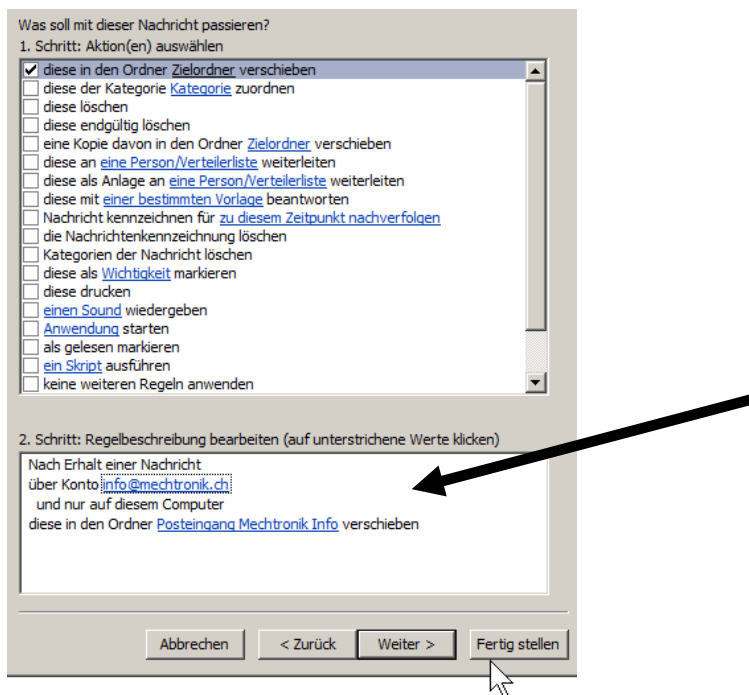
Was soll mit dieser Nachricht passieren?
1. Schritt: Aktion(en) auswählen

diese in den Ordner Zielordner verschieben
diese der Kategorie Kategorie zuordnen
diese löschen
diese endgültig löschen
eine Kopie davon in den Ordner Zielordner verschieben
diese an eine Person/Verteilerliste weiterleiten
diese als Anlage an eine Person/Verteilerliste weiterleiten
diese mit einer bestimmten Vorlage beantworten
Nachricht kennzeichnen für zu diesem Zeitpunkt nachverfolgen
die Nachrichtenkennzeichnung löschen
Kategorien der Nachricht löschen
diese als Wichtigkeit markieren
diese drucken
einen Sound wiedergeben
Anwendung starten
als gelesen markieren
ein Skript ausführen
keine weiteren Regeln anwenden

2. Schritt: Regelbeschreibung bearbeiten (auf unterstrichene Werte klicken)

Nach Erhalt einer Nachricht
über Konto info@mechtronik.ch
und nur auf diesem Computer
diese in den Ordner Posteingang Mechtronik Info verschieben

Abbrechen
< Zurück
Weiter >
Fertig stellen